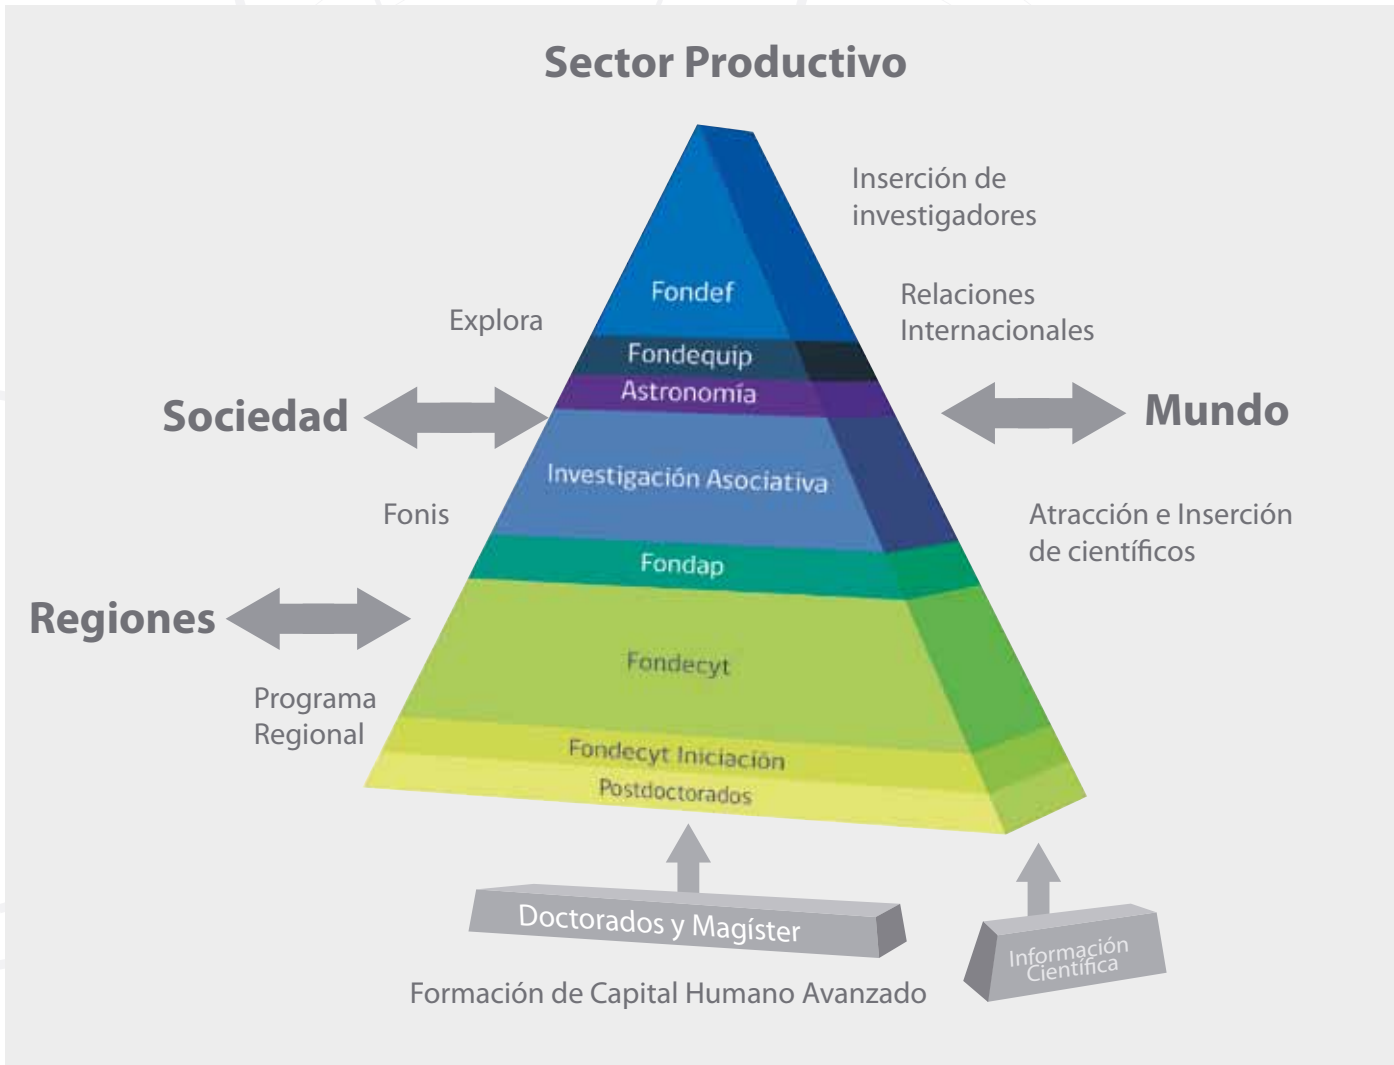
Sector Productivo

Inserción de investigadores

Fondef

Explora

Relaciones Internacionales

Fondequip

Astronomía

Sociedad

Mundo

Investigación Asociativa

Fonis

Atracción e Inserción de científicos

Fondap

Regiones

Fondecyt

Programa Regional

Fondecyt Iniciación

Postdoctorados

Doctorados y Magíster

Información Científica

Formación de Capital Humano Avanzado